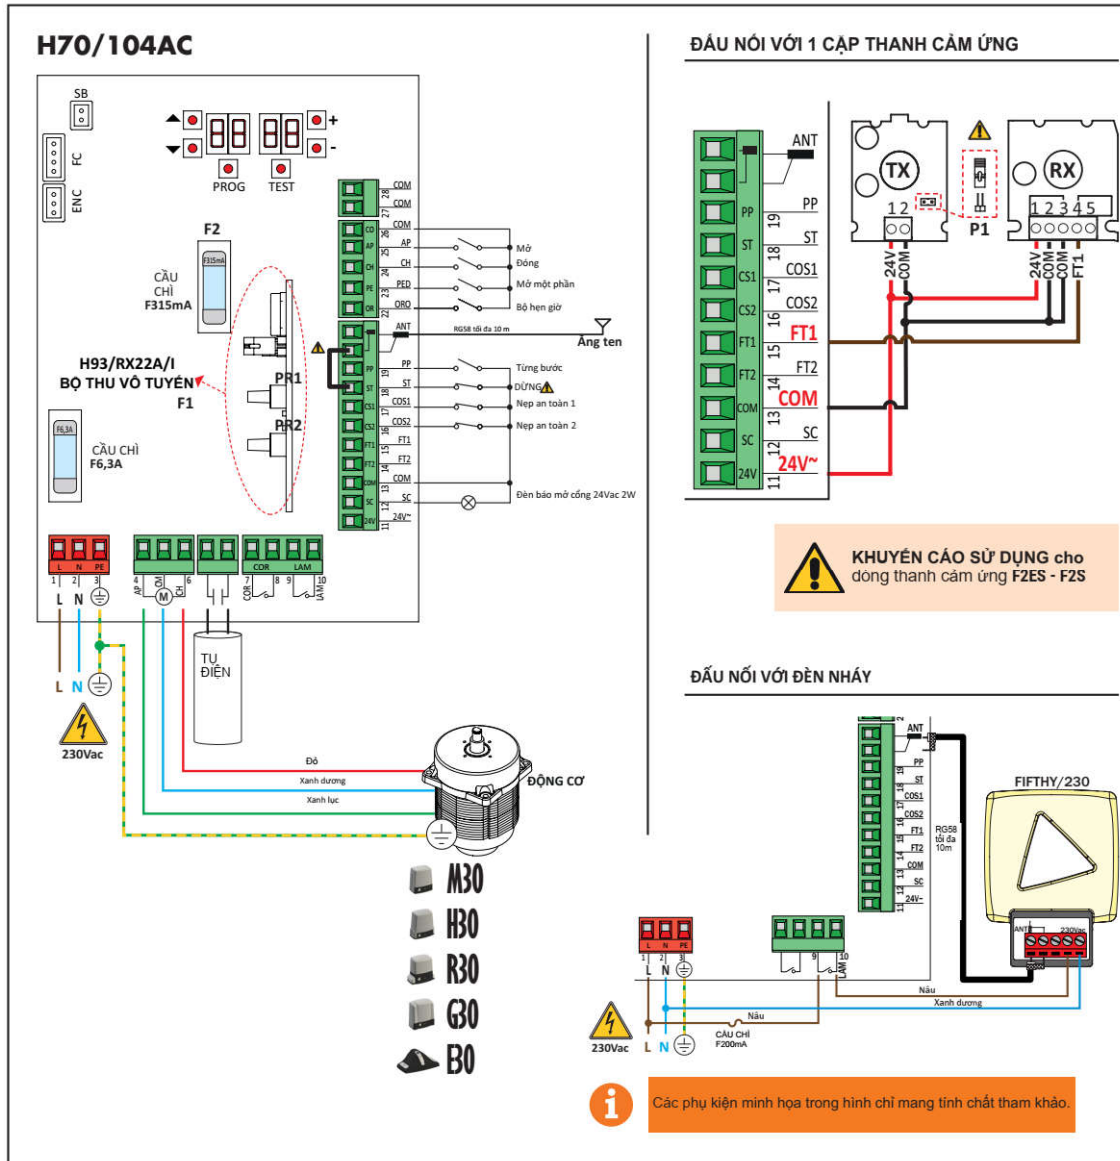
H70/104AC

SB
FC
ENC
PROG
TEST
+
-
F2
F315mA
CẦU CHÌ F315mA
H93/RX22A/I
BỘ THU VÔ TUYẾN
F1
PR1
PR2
F6,3A
CẦU CHÌ F6,3A

COM 28
COM 27
CO COM 26
AP AP 25 Mở
CH CH 24 Đóng
PE PED 23 Mở một phần
OR ORO 22 Bộ hẹn giờ
ANT RG58 tối đa 10 m Ăng ten
PP PP 19 Từng bước
ST ST 18 DỪNG
CS1 COS1 17 Nẹp an toàn 1
CS2 COS2 16 Nẹp an toàn 2
FT1 FT1 15
FT2 FT2 14
COM COM 13
SC SC 12 Đèn báo mở cổng 24Vac 2W
24V 24V~ 11

L N PE
1 2 3
AP CM CH
4 5 6
COR LAM
7 8 9 10
L N
230Vac
TỤ ĐIỆN
Đỏ
Xanh dương
Xanh lục
ĐỘNG CƠ
M30
H30
R30
G30
B30

ĐẤU NỐI VỚI 1 CẶP THANH CẢM ỨNG
ANT
PP 19 PP
ST 18 ST
CS1 17 COS1
CS2 16 COS2
FT1 15 FT1
FT2 14 FT2
COM 13 COM
SC 12 SC
24V 11 24V~
TX
1 2
24V COM
P1
RX
1 2 3 4 5
24V COM COM FT1

KHUYẾN CÁO SỬ DỤNG cho dòng thanh cảm ứng F2ES - F2S

ĐẤU NỐI VỚI ĐÈN NHÁY
ANT
PP 19
ST 18
COS1 17
COS2 16
FT1 15
FT2 14
COM 13
SC 12
24V~ 11
RG58 tối đa 10m
FIFTHY/230
ANT 230Vac
L N PE
1 2 3
9 10 LAM
Nâu
Xanh dương
Nâu
CẦU CHÌ F200mA
230Vac
L N

Các phụ kiện minh họa trong hình chỉ mang tính chất tham khảo.